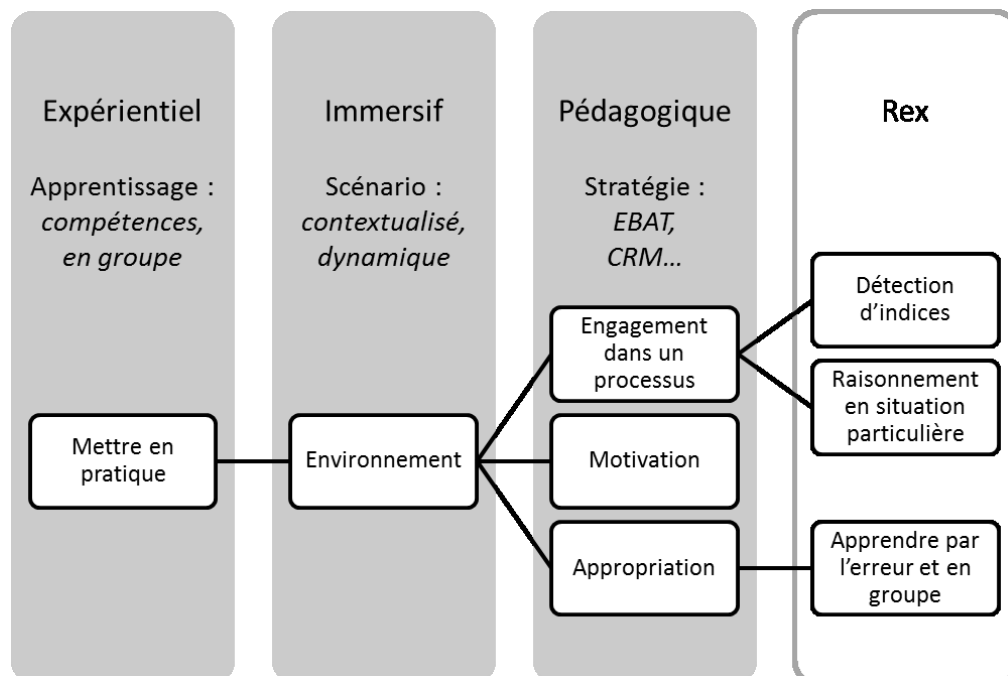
Expérientiel

Apprentissage : *compétences, en groupe*

Mettre en pratique

Immersif

Scénario : *contextualisé, dynamique*

Environnement

Pédagogique

Stratégie : *EBAT, CRM…*

Engagement dans un processus

Motivation

Appropriation

Rex

Détection d'indices

Raisonnement en situation particulière

Apprendre par l'erreur et en groupe